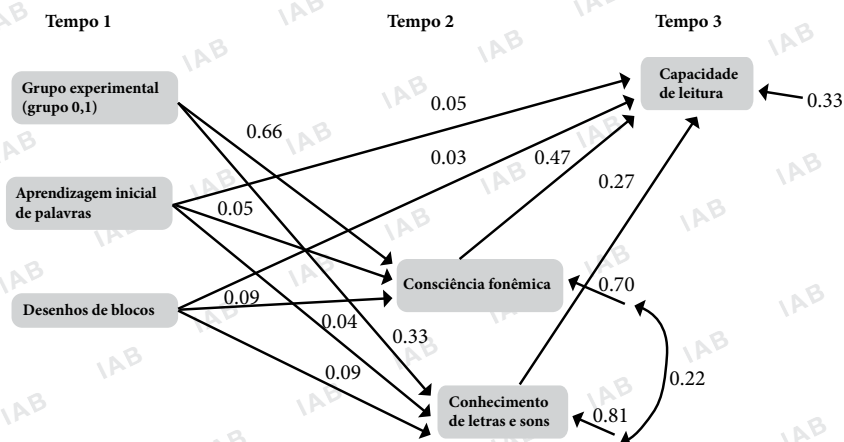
Tempo 1

Tempo 2

Tempo 3

Grupo experimental (grupo 0,1)

Aprendizagem inicial de palavras

Desenhos de blocos

Consciência fonêmica

Conhecimento de letras e sons

Capacidade de leitura

0.33

0.05

0.66

0.03

0.47

0.27

0.05

0.09

0.70

0.04

0.33

0.09

0.22

0.81

IAB IAB IAB IAB IAB IAB IAB IAB IAB IAB IAB IAB IAB IAB IAB IAB